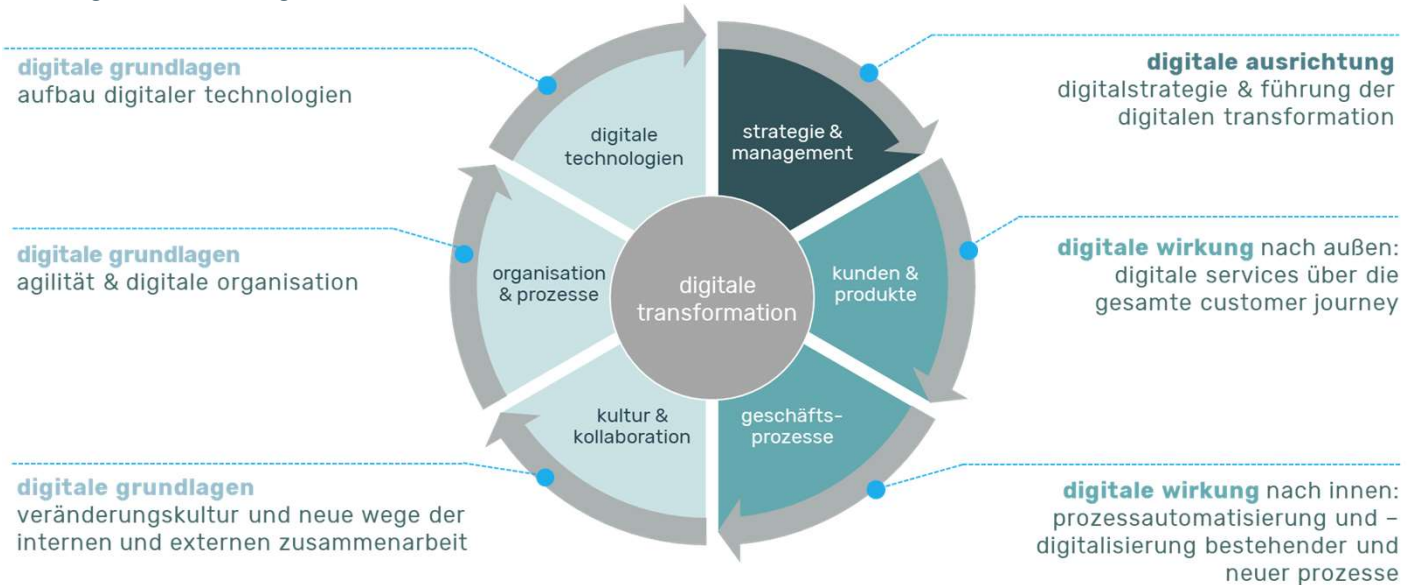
digitale grundlagen
aufbau digitaler technologien

digitale grundlagen
agilität & digitale organisation

digitale grundlagen
veränderungskultur und neue wege der internen und externen zusammenarbeit

digitale technologien

strategie & management

organisation & prozesse

digitale transformation

kunden & produkte

kultur & kollaboration

geschäftsprozesse

digitale ausrichtung
digitalstrategie & führung der digitalen transformation

digitale wirkung nach außen: digitale services über die gesamte customer journey

digitale wirkung nach innen: prozessautomatisierung und –digitalisierung bestehender und neuer prozesse